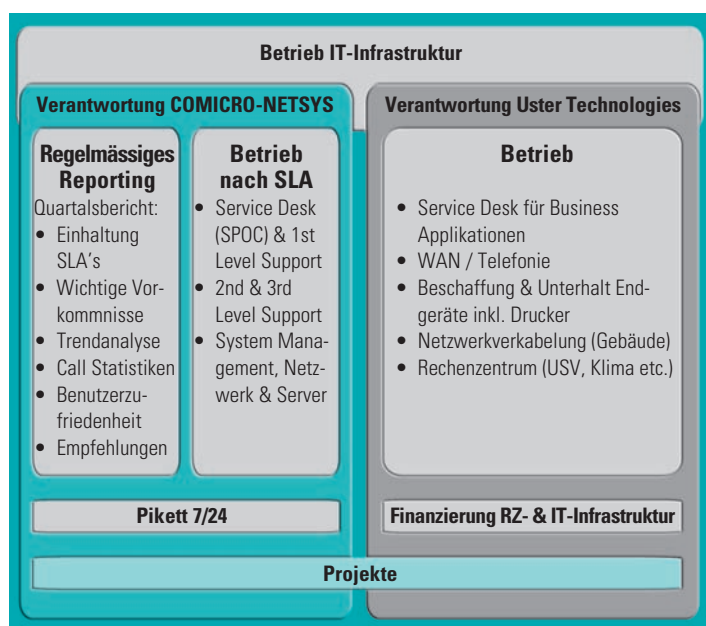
Betrieb IT-Infrastruktur

Verantwortung COMICRO-NETSYS

Regelmässiges Reporting

Quartalsbericht:
• Einhaltung SLA's
• Wichtige Vorkommnisse
• Trendanalyse
• Call Statistiken
• Benutzerzufriedenheit
• Empfehlungen

Betrieb nach SLA

• Service Desk (SPOC) & 1st Level Support
• 2nd & 3rd Level Support
• System Management, Netzwerk & Server

Pikett 7/24

Verantwortung Uster Technologies

Betrieb

• Service Desk für Business Applikationen
• WAN / Telefonie
• Beschaffung & Unterhalt Endgeräte inkl. Drucker
• Netzwerkverkabelung (Gebäude)
• Rechenzentrum (USV, Klima etc.)

Finanzierung RZ- & IT-Infrastruktur

Projekte